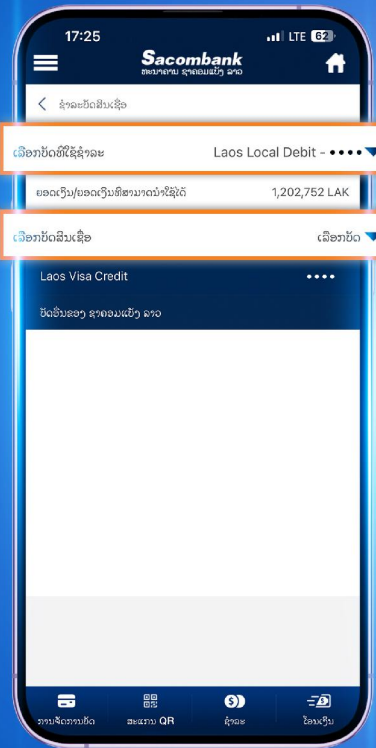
17:25
LTE 62
Sacombank
ທະນາຄານ ຊາຄອມແບັງ ລາວ
ຊຳລະບັດສິນເຊື່ອ
ເລືອກບັດທີ່ໃຊ້ຊຳລະ
Laos Local Debit - ••••
ຍອດເງິນ/ຍອດເງິນທີ່ສາມາດນຳໃຊ້ໄດ້
1,202,752 LAK
ເລືອກບັດສິນເຊື່ອ
ເລືອກບັດ
Laos Visa Credit
••••
ບັດອື່ນຂອງ ຊາຄອມແບັງ ລາວ
ການຈັດການບັດ
ສະແກນ QR
ຊຳລະ
ໂອນເງິນ